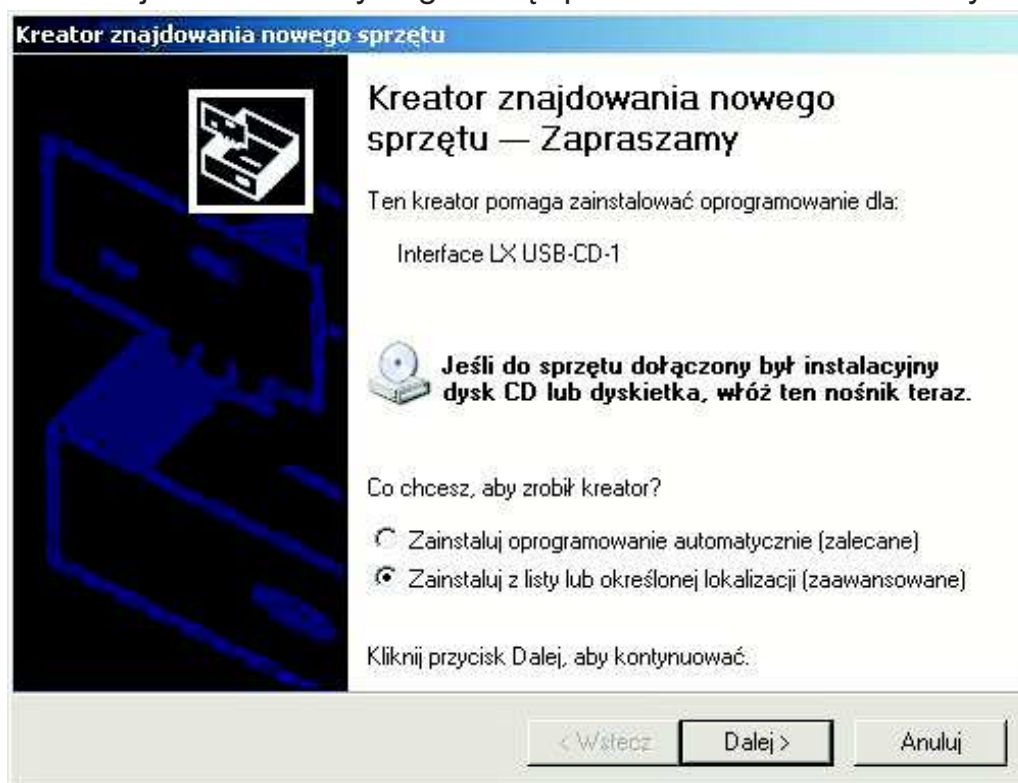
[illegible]

Kreator znajdowania nowego sprzętu

Kreator znajdowania nowego sprzętu — Zapraszamy

Ten kreator pomaga zainstalować oprogramowanie dla:

Interface LX USB-CD-1

Jeśli do sprzętu dołączony był instalacyjny dysk CD lub dyskietka, włóż ten nośnik teraz.

Co chcesz, aby zrobił kreator?

Zainstaluj oprogramowanie automatycznie (zalecane)

Zainstaluj z listy lub określonej lokalizacji (zaawansowane)

Kliknij przycisk Dalej, aby kontynuować.

< Wstecz | Dalej > | Anuluj